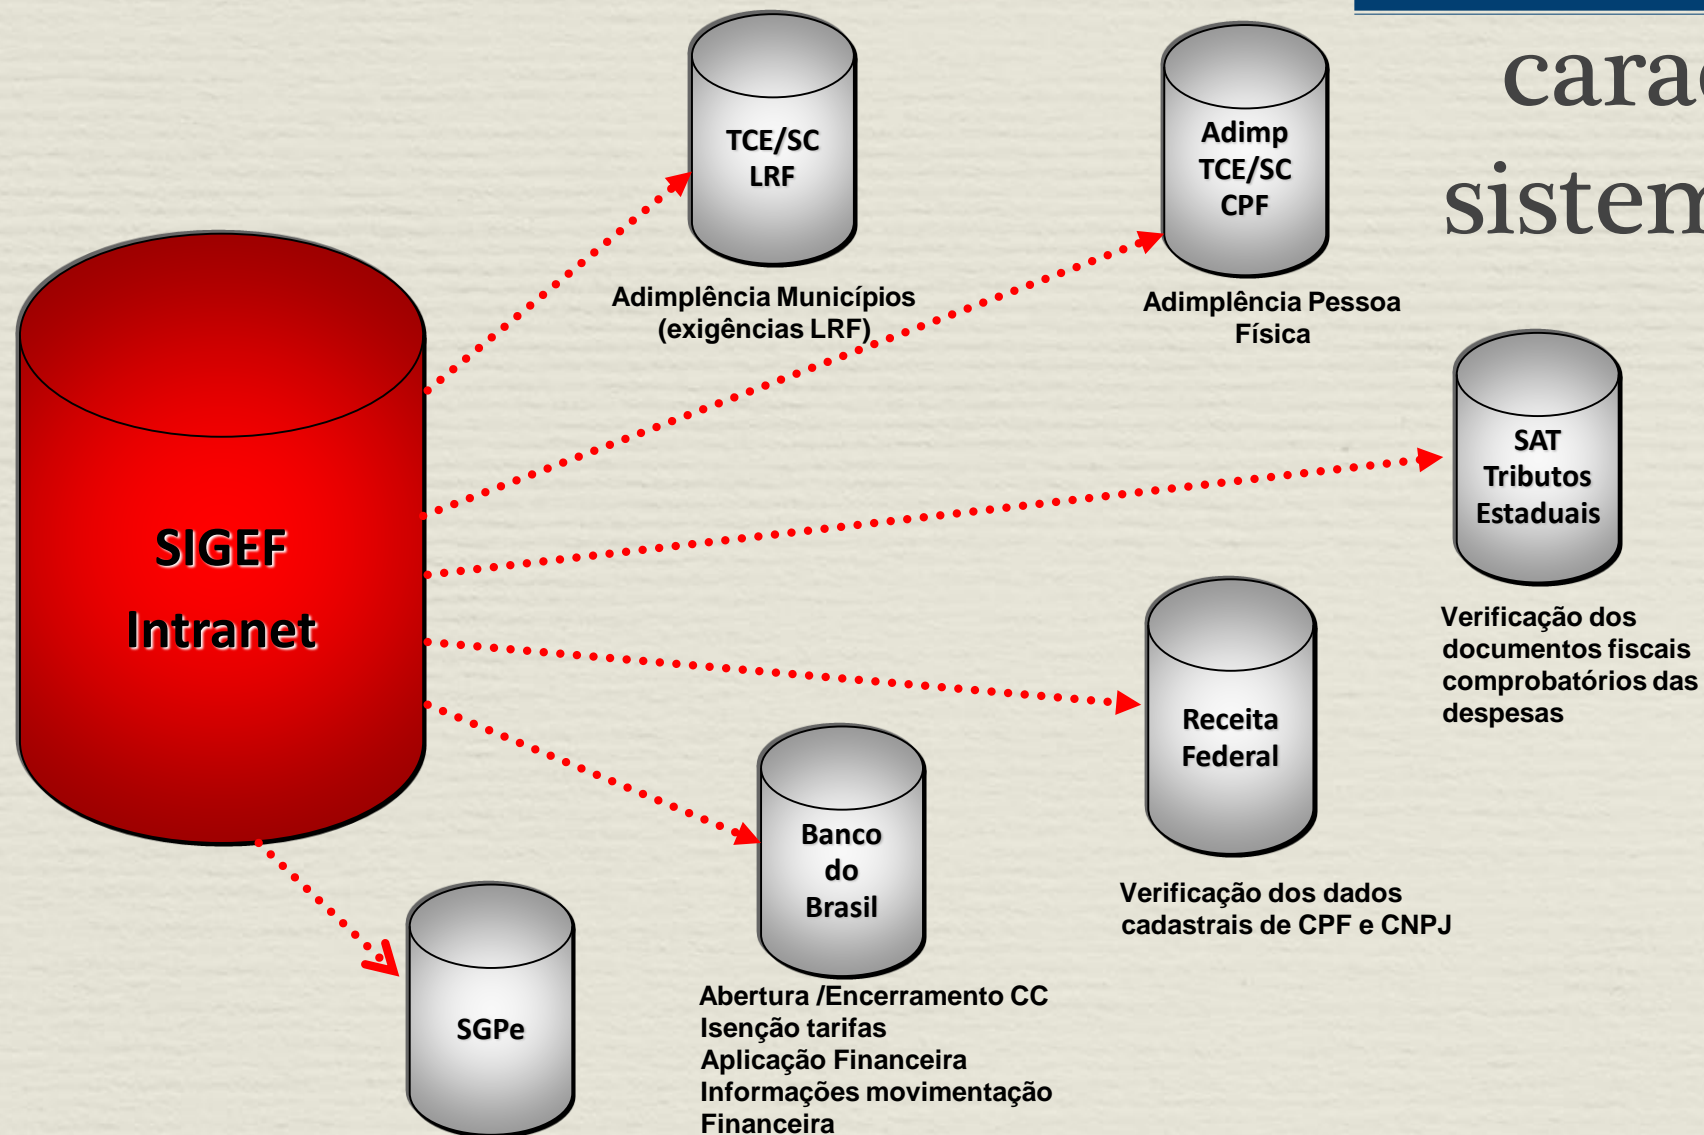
cara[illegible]
sistem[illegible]

SIGEF
Intranet

TCE/SC
LRF

Adimplência Municípios
(exigências LRF)

Adimp
TCE/SC
CPF

Adimplência Pessoa
Física

SAT
Tributos
Estaduais

Verificação dos documentos fiscais comprobatórios das despesas

Receita
Federal

Verificação dos dados cadastrais de CPF e CNPJ

Banco
do
Brasil

Abertura /Encerramento CC
Isenção tarifas
Aplicação Financeira
Informações movimentação
Financeira

SGPe